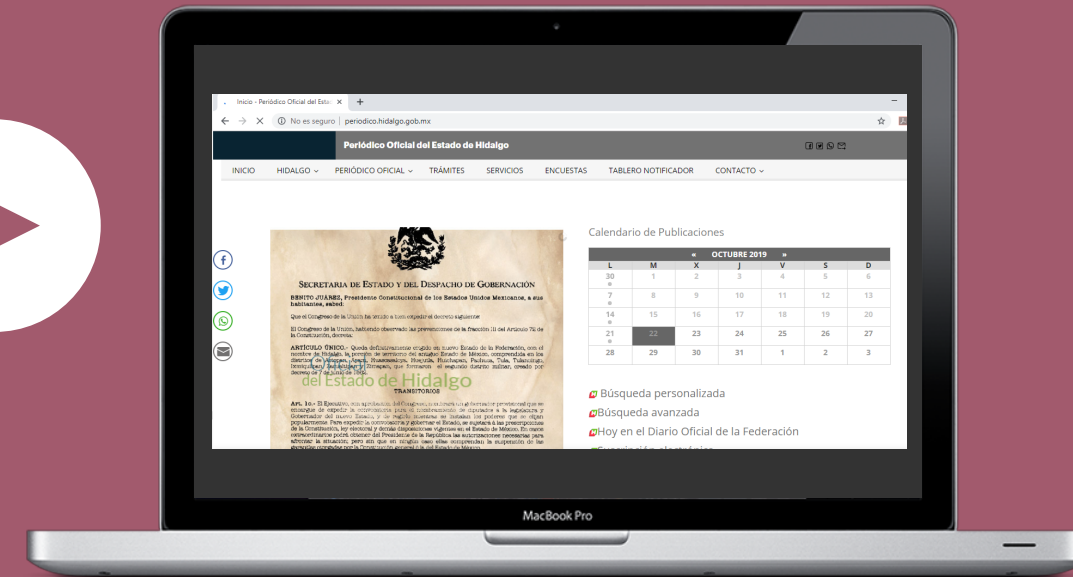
Inicio - Periódico Oficial del Esta ×
No es seguro | periodico.hidalgo.gob.mx

Periódico Oficial del Estado de Hidalgo

INICIO HIDALGO PERIÓDICO OFICIAL TRÁMITES SERVICIOS ENCUESTAS TABLERO NOTIFICADOR CONTACTO

SECRETARIA DE ESTADO Y DEL DESPACHO DE GOBERNACIÓN

BENITO JUÁREZ, Presidente Constitucional de los Estados Unidos Mexicanos, a sus habitantes, sabed:

Que el Congreso de la Unión ha tenido a bien expedir el decreto siguiente:

El Congreso de la Unión, habiendo observado las prevenciones de la fracción III del Artículo 72 de la Constitución, decreta:

ARTÍCULO ÚNICO.- Queda definitivamente erigido un nuevo Estado de la Federación, con el nombre de Hidalgo, la porción de territorio del antiguo Estado de México, comprendida en los distritos de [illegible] Pachuca, Tula, Tulancingo, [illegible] y Zimapán, que formaron el segundo distrito militar, creado por decreto de 7 de junio de 1862.

del Estado de Hidalgo

TRANSITORIOS

Art. 1o.- El Ejecutivo, con aprobación del Congreso, nombrará un Gobernador provisional que se encargue de expedir la convocatoria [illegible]

Calendario de Publicaciones

« OCTUBRE 2019 »

| L | M | X | J | V | S | D |
|---|---|---|---|---|---|---|
| 30 | 1 | 2 | 3 | 4 | 5 | 6 |
| 7 | 8 | 9 | 10 | 11 | 12 | 13 |
| 14 | 15 | 16 | 17 | 18 | 19 | 20 |
| 21 | 22 | 23 | 24 | 25 | 26 | 27 |
| 28 | 29 | 30 | 31 | 1 | 2 | 3 |

Búsqueda personalizada
Búsqueda avanzada
Hoy en el Diario Oficial de la Federación
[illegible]

MacBook Pro